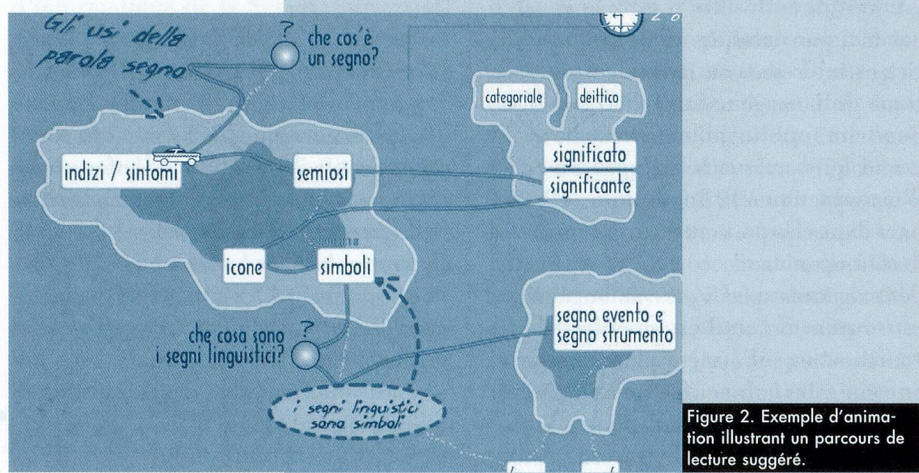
Gli usi della parola segno

?
che cos'è un segno?

categoriale

deittico

indizi / sintomi

semiosi

significato

significante

icone

simboli

che cosa sono i segni linguistici?
?

segno evento e segno strumento

i segni linguistici sono simboli

Figure 2. Exemple d'animation illustrant un parcours de lecture suggéré.